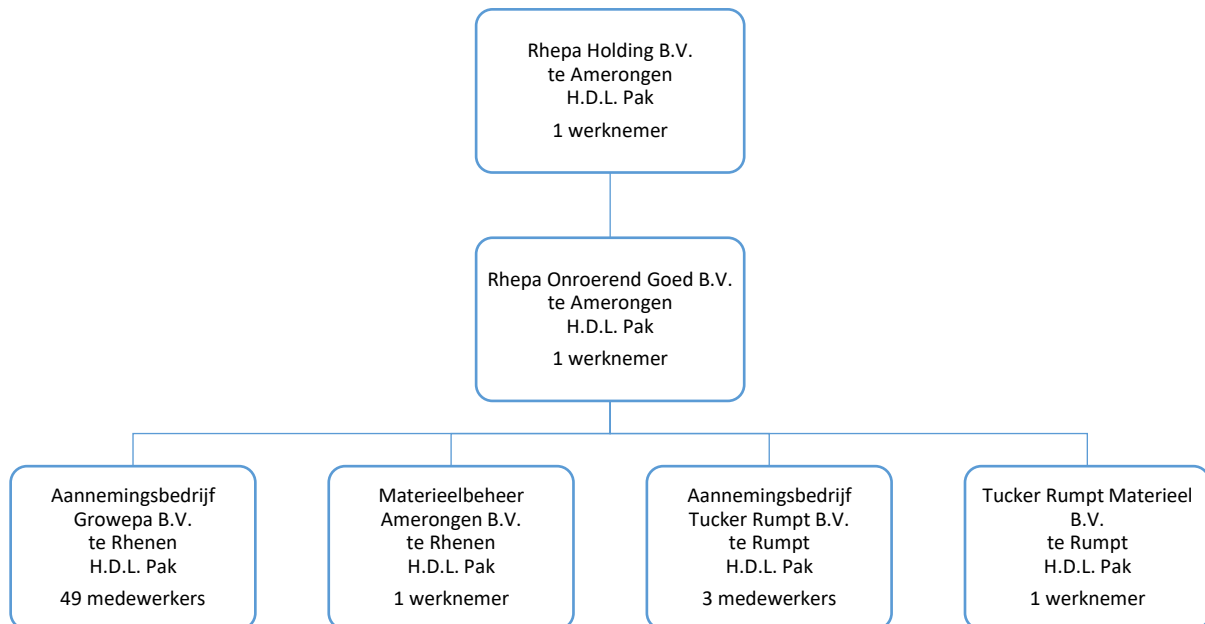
Rhepa Holding B.V.
te Amerongen
H.D.L. Pak
1 werknemer

Rhepa Onroerend Goed B.V.
te Amerongen
H.D.L. Pak
1 werknemer

Aannemingsbedrijf
Growepa B.V.
te Rhenen
H.D.L. Pak
49 medewerkers

Materieelbeheer
Amerongen B.V.
te Rhenen
H.D.L. Pak
1 werknemer

Aannemingsbedrijf
Tucker Rumpt B.V.
te Rumpt
H.D.L. Pak
3 medewerkers

Tucker Rumpt Materieel
B.V.
te Rumpt
H.D.L. Pak
1 werknemer